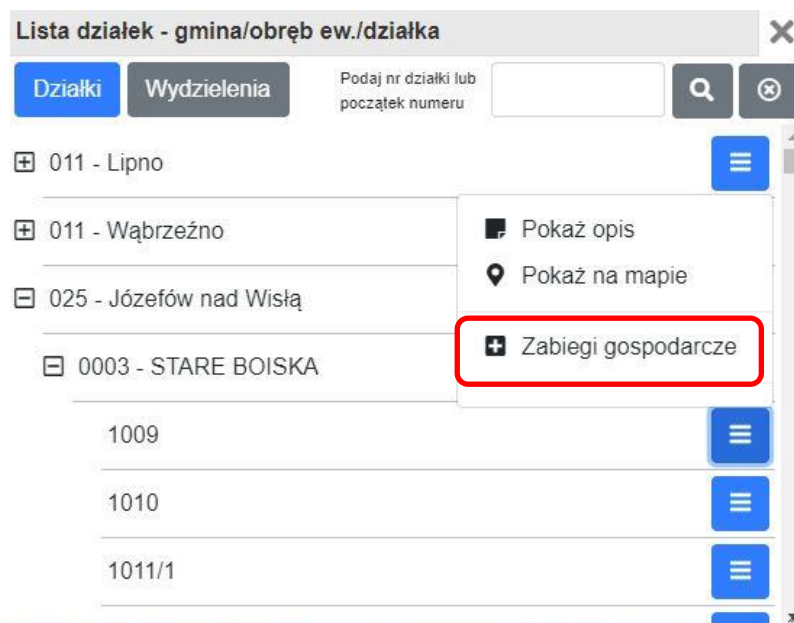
Lista działek - gmina/obręb ew./działka

Działki

Wydzielenia

Podaj nr działki lub początek numeru

011 - Lipno

Pokaż opis

011 - Wąbrzeźno

Pokaż na mapie

025 - Józefów nad Wisłą

Zabiegi gospodarcze

0003 - STARE BOISKA

1009

1010

1011/1